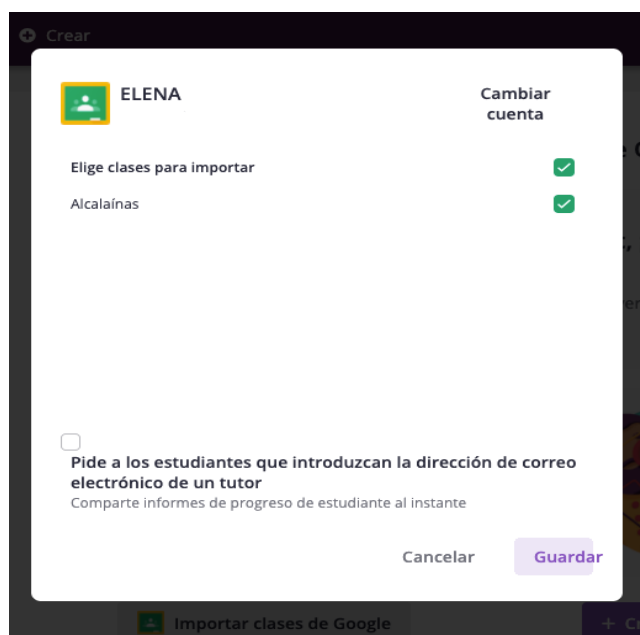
Crear

ELENA

Cambiar cuenta

Elige clases para importar

Alcalaínas

Pide a los estudiantes que introduzcan la dirección de correo electrónico de un tutor

Comparte informes de progreso de estudiante al instante

Cancelar

Guardar

Importar clases de Google